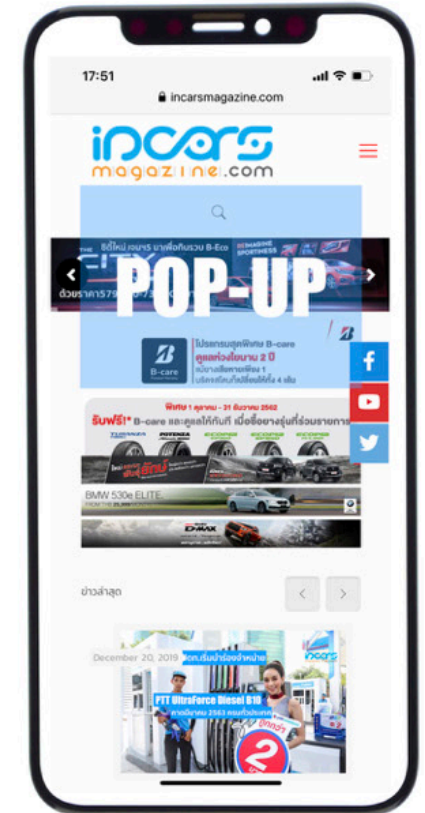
17:51

incarsmagazine.com

incars
magazine.com

POP-UP

ซีวิคใหม่ เจนฯ5 มาพร้อมกับรวม B-Eco

ด้วยราคา579

B-care

โปรแกรมสุดพิเศษ B-care
ดูแลช่วงโชยาน 2 ปี

พิเศษ 1 ตุลาคม - 31 ธันวาคม 2562
รับฟรี!* B-care และดูแลให้กันที่ เมื่อซื้อยางรุ่นที่ร่วมรายการ

BMW 530e ELITE

D-MAX

ข่าวล่าสุด

December 20, 2019

PTT UltraForce Diesel B10

incars